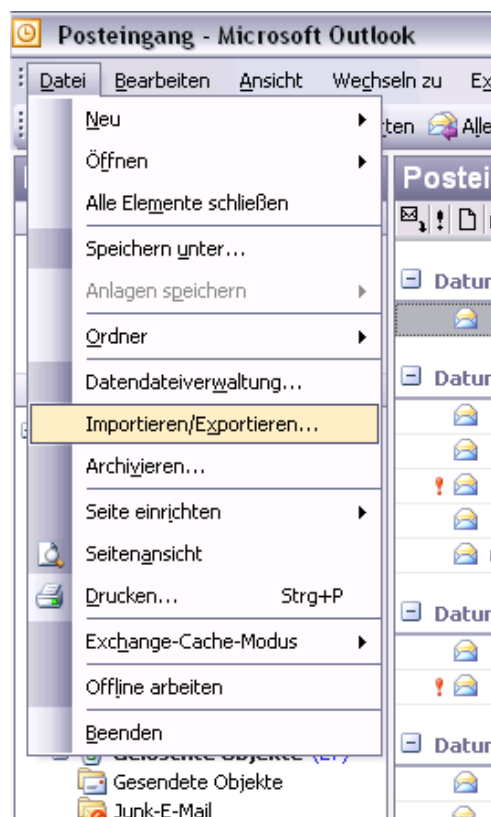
Posteingang - Microsoft Outlook

Datei Bearbeiten Ansicht Wechseln zu Ex

Neu
Öffnen
Alle Elemente schließen
Speichern unter...
Anlagen speichern
Ordner
Datendateiverwaltung...
Importieren/Exportieren...
Archivieren...
Seite einrichten
Seitenansicht
Drucken... Strg+P
Exchange-Cache-Modus
Offline arbeiten
Beenden

ten Alle

Postei

Datur
Datur
Datur
Datur

Gesendete Objekte
Junk-E-Mail